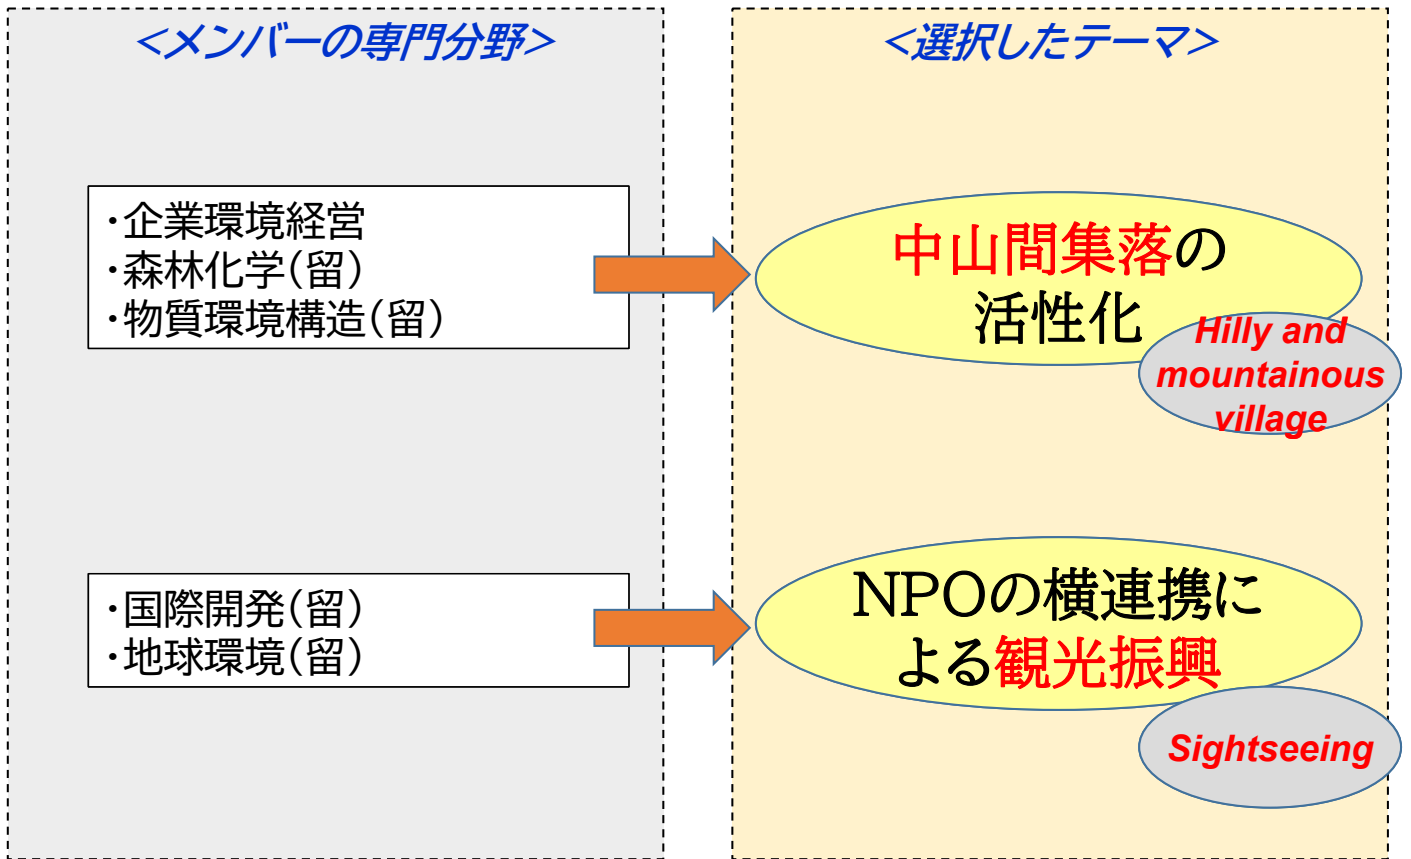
<メンバーの専門分野>

・企業環境経営
・森林化学(留)
・物質環境構造(留)

・国際開発(留)
・地球環境(留)

<選択したテーマ>

中山間集落の活性化

Hilly and mountainous village

NPOの横連携による観光振興

Sightseeing